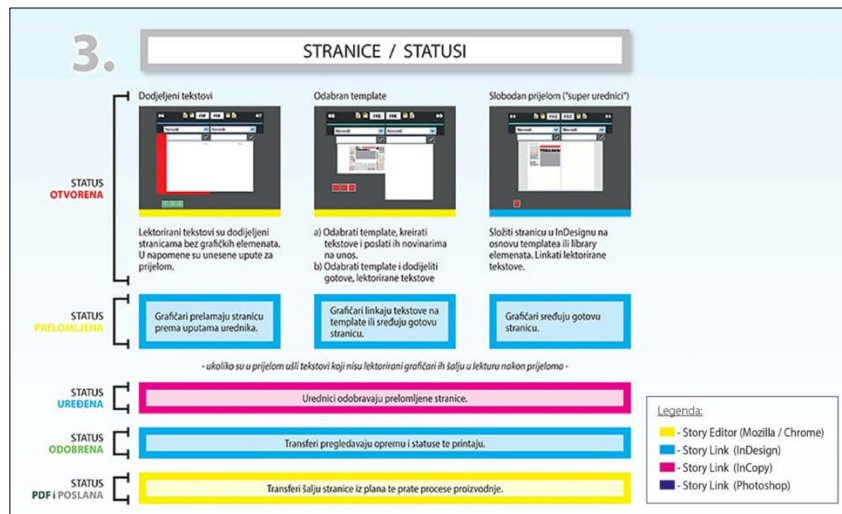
3.

STRANICE / STATUSI

Dodjeljeni tekstovi

Odabran template

Slobodan prijelom ("super urednici")

STATUS
OTVORENA

Novosti

Lektorirani tekstovi su dodijeljeni stranicama bez grafičkih elemenata. U napomene su unesene upute za prijelom.

a) Odabrati template, kreirati tekstove i poslati ih novinarima na unos.
b) Odabrati template i dodijeliti gotove, lektorirane tekstove

Složiti stranicu u InDesignu na osnovu templatea ili library elemenata. Linkati lektorirane tekstove.

STATUS
PRELOMLJENA

Grafičari prelamaju stranicu prema uputama urednika.

Grafičari linkaju tekstove na template ili sređuju gotovu stranicu.

Grafičari sređuju gotovu stranicu.

- ukoliko su u prijelom ušli tekstovi koji nisu lektorirani grafičari ih šalju u lekturu nakon prijeloma -

STATUS
UREĐENA

Urednici odobravaju prelomljene stranice.

STATUS
ODOBRENA

Transferi pregledavaju opremu i statuse te printaju.

STATUS
PDF i POSLANA

Transferi šalju stranice iz plana te prate procese proizvodnje.

Legenda:
- Story Editor (Mozilla / Chrome)
- Story Link (InDesign)
- Story Link (InCopy)
- Story Link (Photoshop)